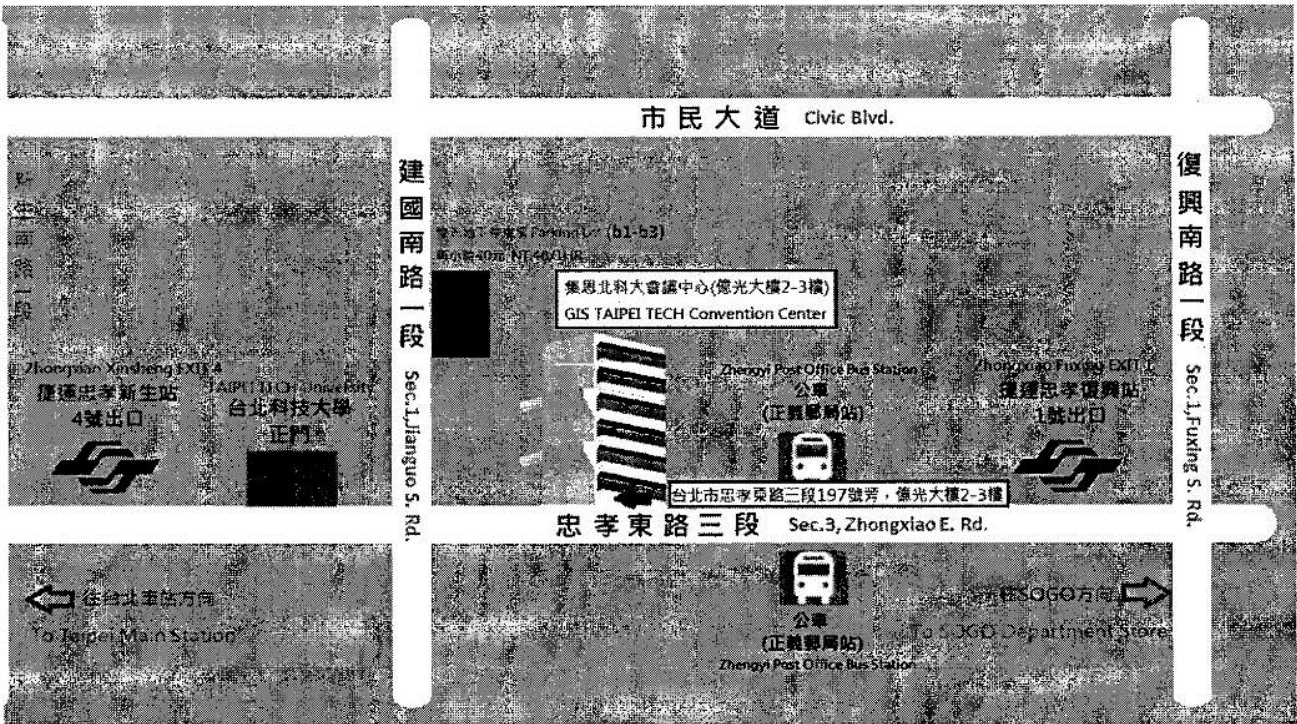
市民大道 Civic Blvd.

建國南路一段 Sec.1,Jianguo S. Rd.

復興南路一段 Sec.1,Fuxing S. Rd.

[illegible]生南路一段

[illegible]地下停車場 Parking Lot (b1-b3)

每小時40元 NT 40/1HR

集思北科大會議中心(億光大樓2-3樓)
GIS TAIPEI TECH Convention Center

Zhongxiao Xinsheng EXIT 4
捷運忠孝新生站
4號出口

TAIPEI TECH University
台北科技大學
正門

Zhengyi Post Office Bus Station
公車
(正義郵局站)

Zhongxiao Fuxing EXIT 1
捷運忠孝復興站
1號出口

台北市忠孝東路三段197號旁，億光大樓2-3樓

忠孝東路三段 Sec.3, Zhongxiao E. Rd.

往台北車站方向
To Taipei Main Station

公車
(正義郵局站)
Zhengyi Post Office Bus Station

往SOGO方向
To SOGO Department Store